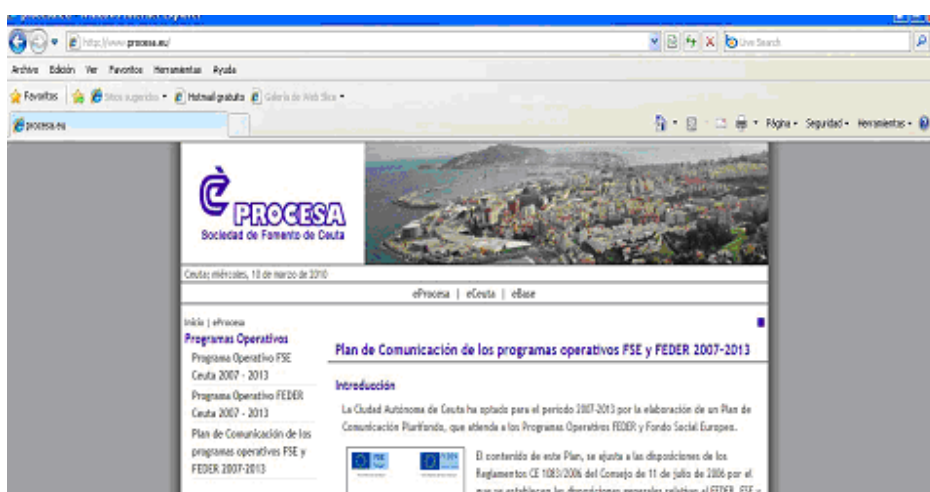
http://www.procesa.eu/

Live Search

Archivo Edición Ver Favoritos Herramientas Ayuda

Favoritos Sitios sugeridos Hotmail gratuito Galería de Web Slice

procesa.eu

Página Seguridad Herramientas

PROCESA
Sociedad de Fomento de Ceuta

Ceuta: miércoles, 10 de marzo de 2010

eProcesa | eCeuta | eBase

Inicio | eProcesa

Programas Operativos

Programa Operativo FSE Ceuta 2007 - 2013

Programa Operativo FEDER Ceuta 2007 - 2013

Plan de Comunicación de los programas operativos FSE y FEDER 2007-2013

Plan de Comunicación de los programas operativos FSE y FEDER 2007-2013

Introducción

La Ciudad Autónoma de Ceuta ha optado para el periodo 2007-2013 por la elaboración de un Plan de Comunicación Plurifondo, que atienda a los Programas Operativos FEDER y Fondo Social Europeo.

El contenido de este Plan, se ajusta a las disposiciones de los Reglamentos CE 1083/2006 del Consejo de 11 de julio de 2006 por el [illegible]